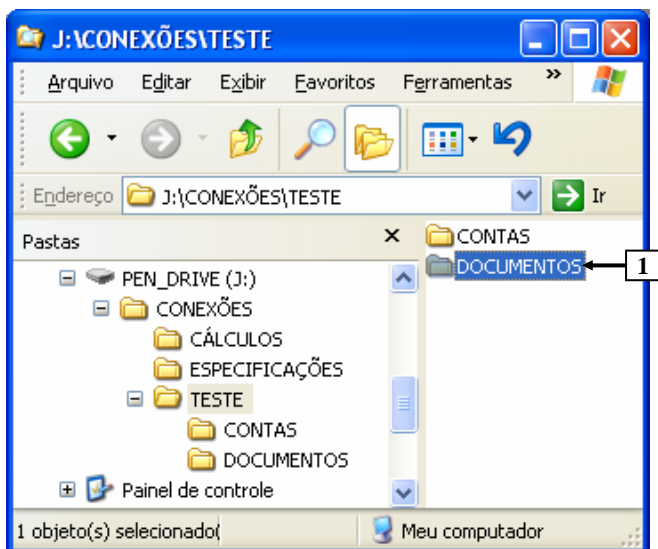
J:\CONEXÕES\TESTE

Arquivo Editar Exibir Favoritos Ferramentas »

Endereço J:\CONEXÕES\TESTE Ir

Pastas ×

PEN_DRIVE (J:)
CONEXÕES
CÁLCULOS
ESPECIFICAÇÕES
TESTE
CONTAS
DOCUMENTOS
Painel de controle

CONTAS
DOCUMENTOS
1

1 objeto(s) selecionado(
Meu computador